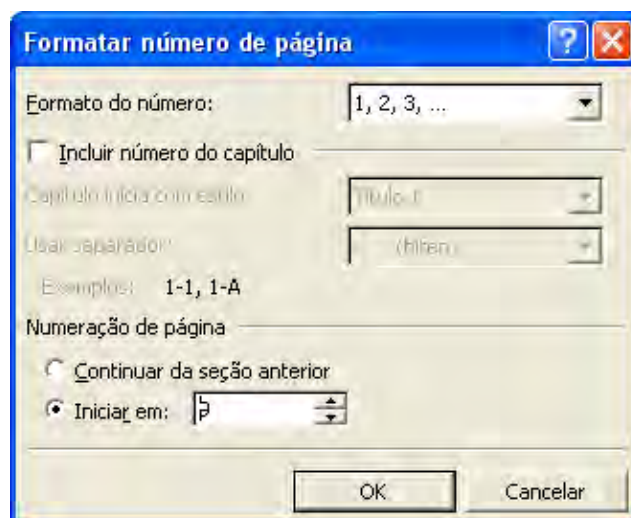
Formatar número de página

Formato do número: 1, 2, 3, ...

Incluir número do capítulo

Capítulo inicia com estilo: Título 1

Usar separador: - (hífen)

Exemplos: 1-1, 1-A

Numeração de página

Continuar da seção anterior

Iniciar em: 2

OK Cancelar